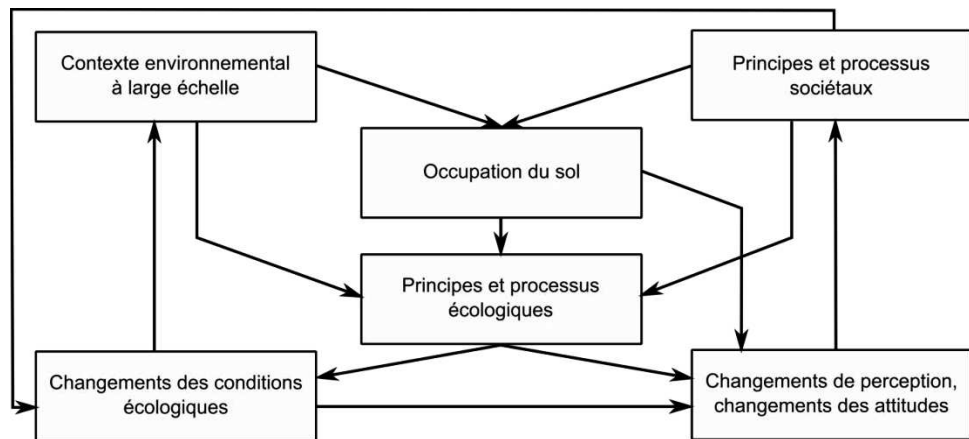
Contexte environnemental à large échelle

Principes et processus sociétaux

Occupation du sol

Principes et processus écologiques

Changements des conditions écologiques

Changements de perception, changements des attitudes